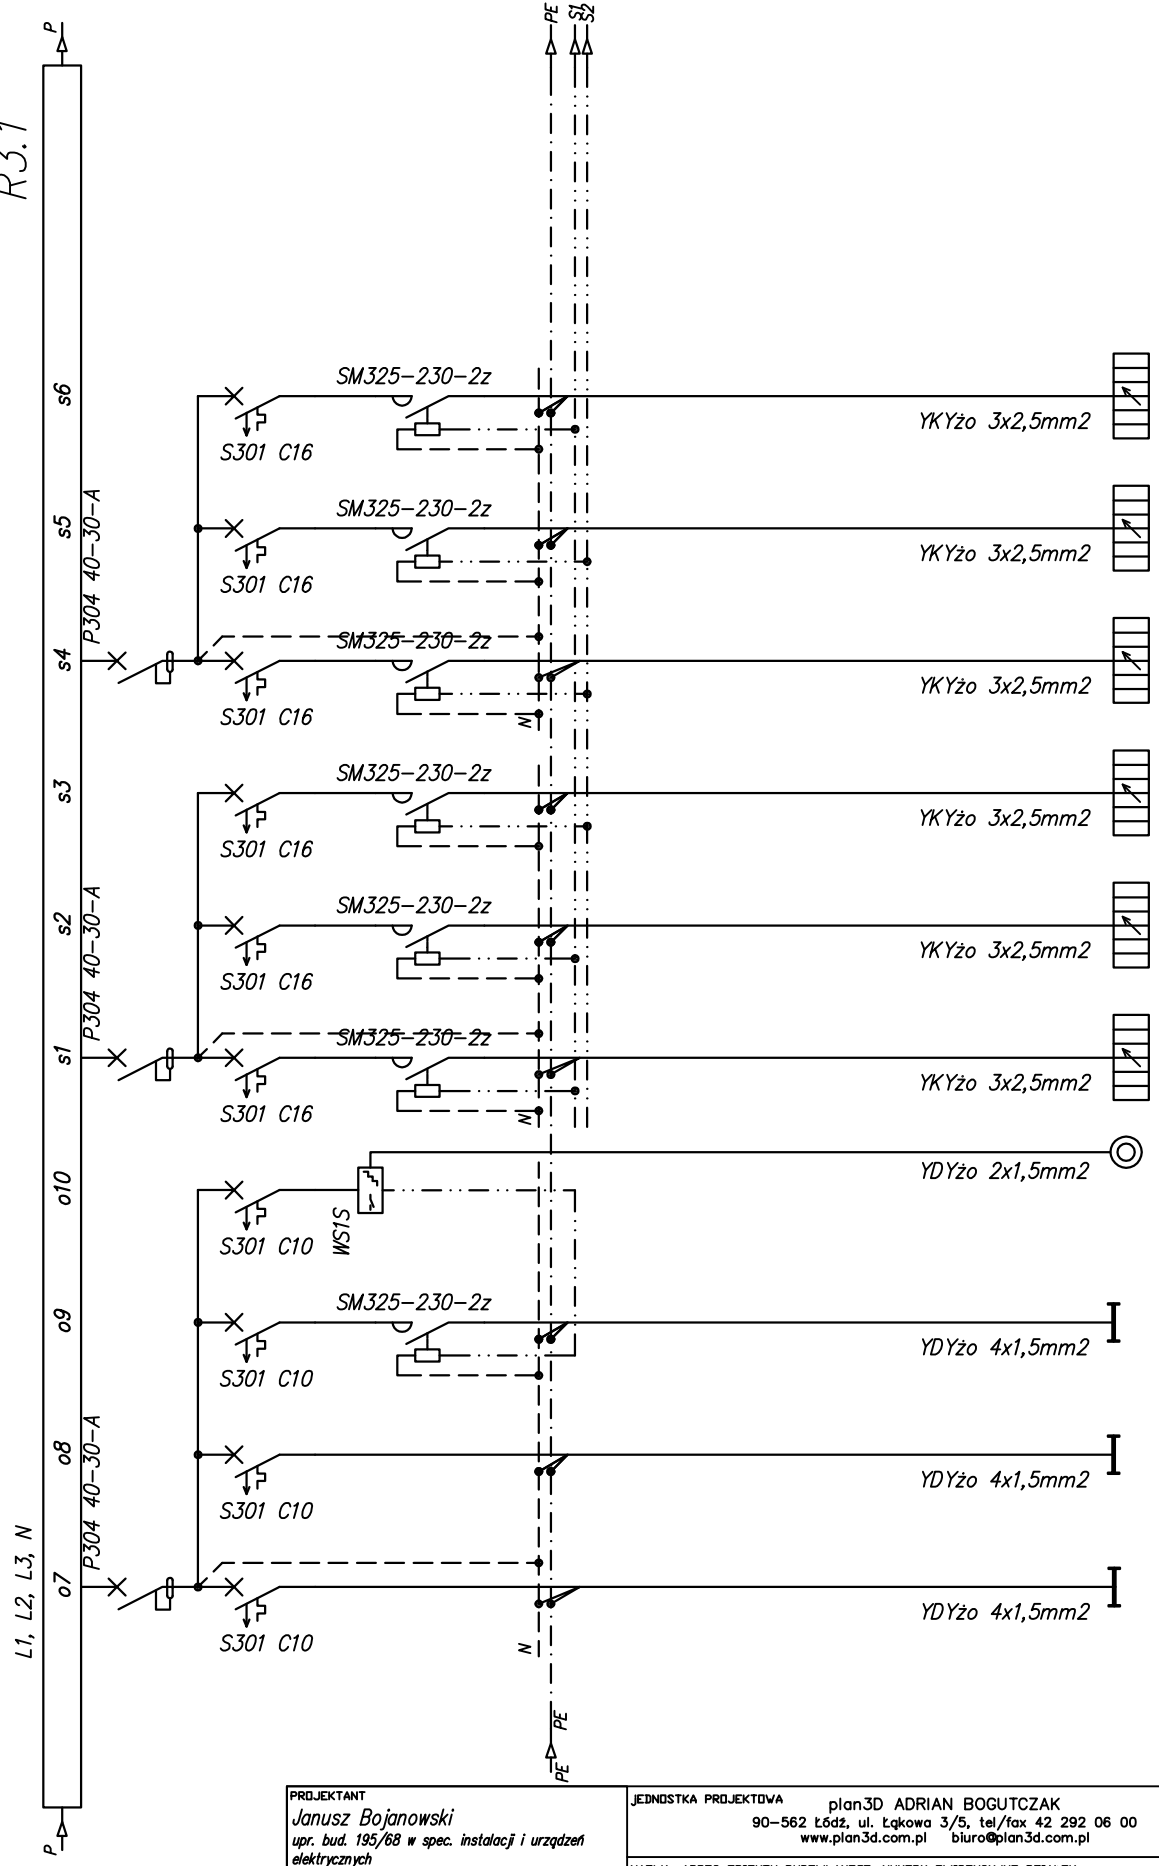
R3.1

P

PE S1 S2

s6
SM325-230-2z
S301 C16
YKYżo 3x2,5mm2

s5
SM325-230-2z
S301 C16
YKYżo 3x2,5mm2

P304 40-30-A
s4
SM325-230-2z
S301 C16
N
YKYżo 3x2,5mm2

s3
SM325-230-2z
S301 C16
YKYżo 3x2,5mm2

s2
SM325-230-2z
S301 C16
YKYżo 3x2,5mm2

P304 40-30-A
s1
SM325-230-2z
S301 C16
N
YKYżo 3x2,5mm2

o10
S301 C10
WS1S
YDYżo 2x1,5mm2

o9
SM325-230-2z
S301 C10
YDYżo 4x1,5mm2

o8
S301 C10
YDYżo 4x1,5mm2

P304 40-30-A
o7
S301 C10
N
YDYżo 4x1,5mm2

L1, L2, L3, N

PE
PE

P

PROJEKTANT
Janusz Bojanowski
upr. bud. 195/68 w spec. instalacji i urządzeń elektrycznych

JEDNOSTKA PROJEKTOWA
plan3D ADRIAN BOGUTCZAK
90-562 Łódź, ul. Łąkowa 3/5, tel/fax 42 292 06 00
www.plan3d.com.pl biuro@plan3d.com.pl